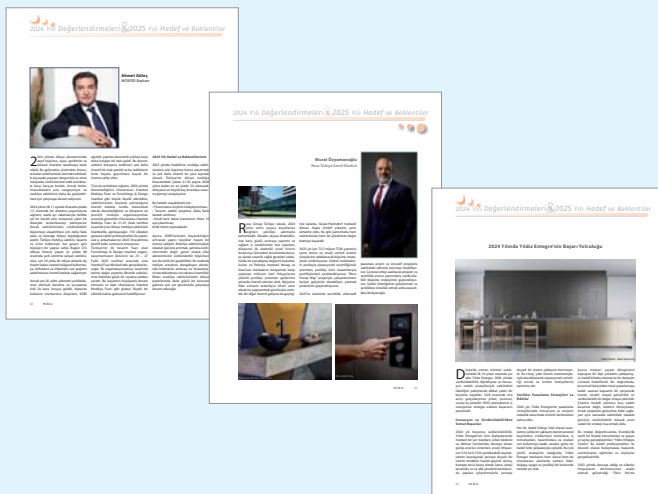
2024 Yılı Değerlendirmeleri & 2025 Yılı Hedef ve Beklentiler

Ahmet Güleç
MOSFED Başkanı

2024 Yılı Değerlendirmeleri & 2025 Yılı Hedef ve Beklentiler

Murat Özyamanoğlu
Rixos Türkiye Kurucu Yöneticisi

2024 Yılında Yıldız Entegre'nin Başarı Yolculuğu